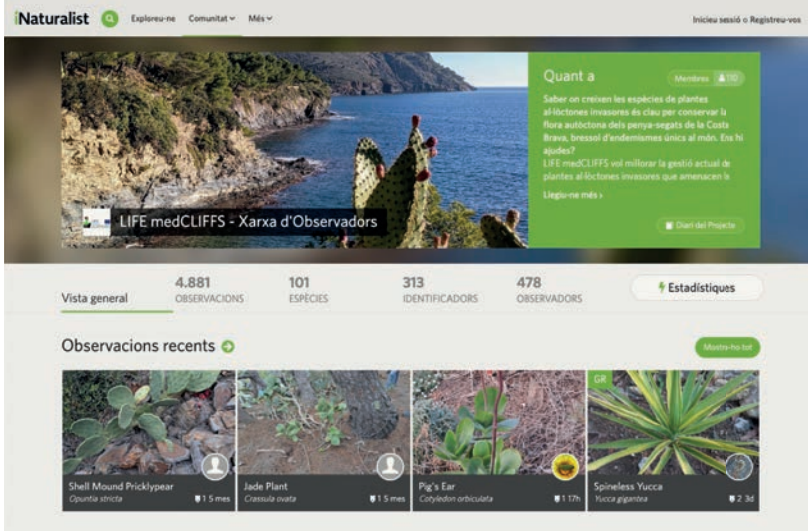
iNaturalist Exploreu-ne Comunitat Més

Inicieu sessió o Registreu-vos

LIFE medCLIFFS - Xarxa d'Observadors

Quant a

Membres 110

Saber on creixen les espècies de plantes al·lòctones invasores és clau per conservar la flora autòctona dels penya-segats de la Costa Brava, bressol d'endemismes únics al món. Ens hi ajudes?
LIFE medCLIFFS vol millorar la gestió actual de plantes al·lòctones invasores que amenacen la

Llegiu-ne més ›

Diari del Projecte

Vista general

4.881 OBSERVACIONS

101 ESPÈCIES

313 IDENTIFICADORS

478 OBSERVADORS

Estadístiques

Observacions recents

Mostra-ho tot

Shell Mound Pricklypear
Opuntia stricta
1 5 mes

Jade Plant
Crassula ovata
1 5 mes

Pig's Ear
Cotyledon orbiculata
1 17h

GR
Spineless Yucca
Yucca gigantea
2 3d